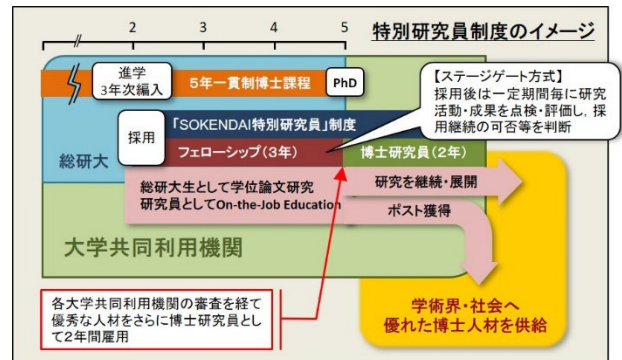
2 3 4 5

特別研究員制度のイメージ

進学
3年次編入

5年一貫制博士課程

PhD

【ステージゲート方式】
採用後は一定期間毎に研究活動・成果を点検・評価し，採用継続の可否等を判断

採用

「SOKENDAI特別研究員」制度

総研大

フェローシップ（3年）

博士研究員（2年）

総研大生として学位論文研究
研究員としてOn-the-Job Education

研究を継続・展開

ポスト獲得

大学共同利用機関

各大学共同利用機関の審査を経て優秀な人材をさらに博士研究員として2年間雇用

学術界・社会へ
優れた博士人材を供給